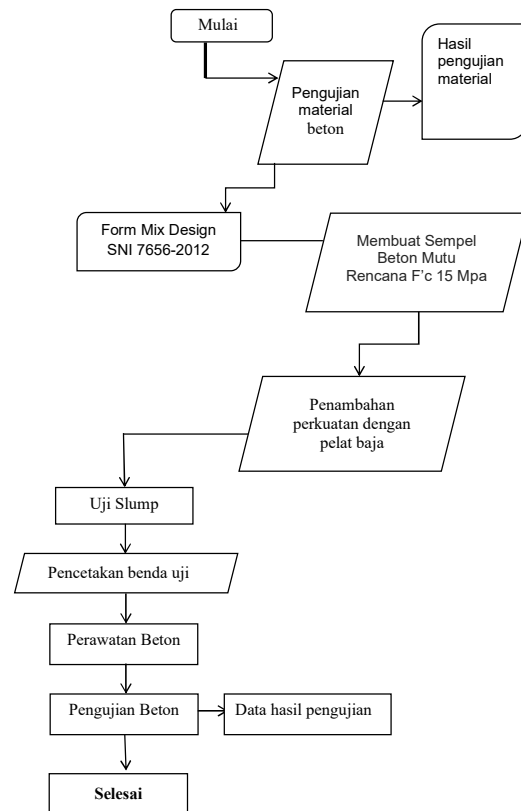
Mulai

Pengujian material beton

Hasil pengujian material

Form Mix Design SNI 7656-2012

Membuat Sempel Beton Mutu Rencana F'c 15 Mpa

Penambahan perkuatan dengan pelat baja

Uji Slump

Pencetakan benda uji

Perawatan Beton

Pengujian Beton

Data hasil pengujian

Selesai